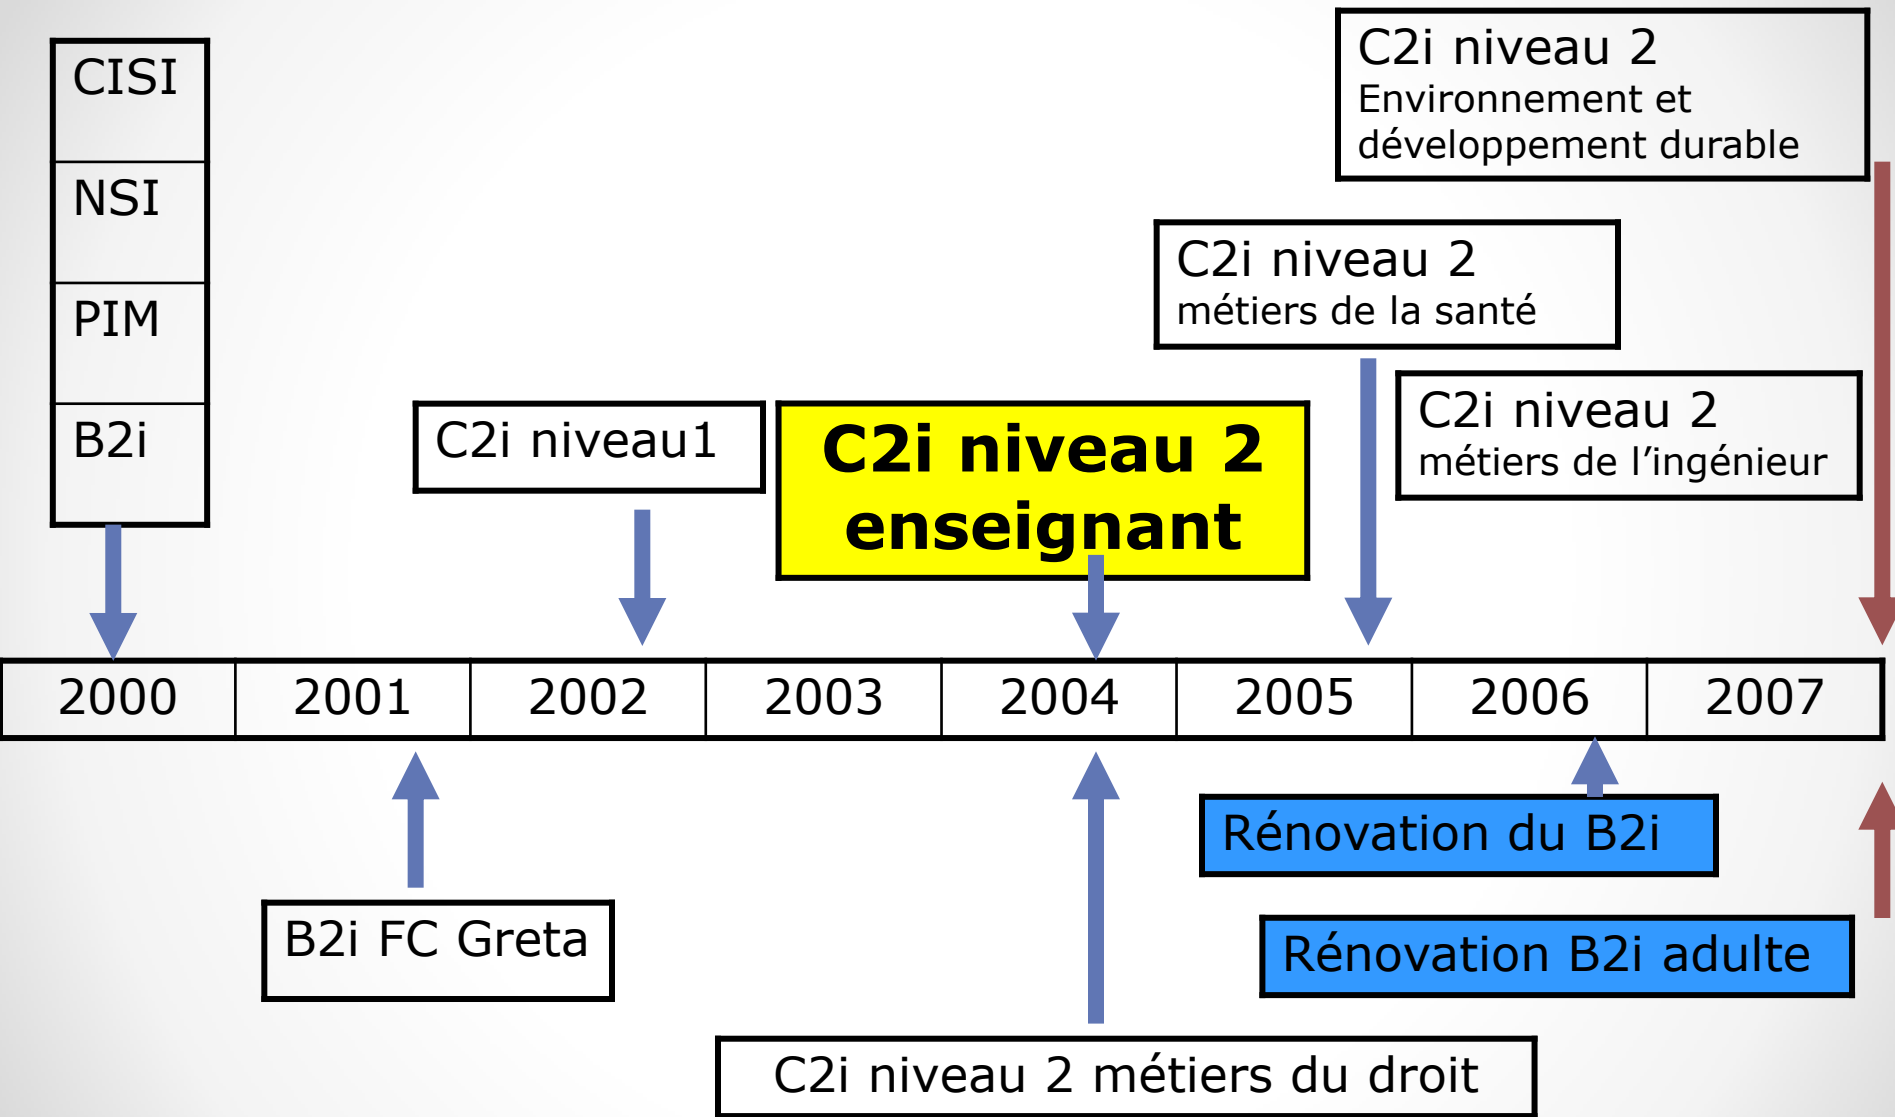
CISI

NSI

PIM

B2i

C2i niveau1

C2i niveau 2 enseignant

C2i niveau 2
métiers de la santé

C2i niveau 2
Environnement et développement durable

C2i niveau 2
métiers de l’ingénieur

| 2000 | 2001 | 2002 | 2003 | 2004 | 2005 | 2006 | 2007 |
|---|---|---|---|---|---|---|---|

B2i FC Greta

Rénovation du B2i

Rénovation B2i adulte

C2i niveau 2 métiers du droit